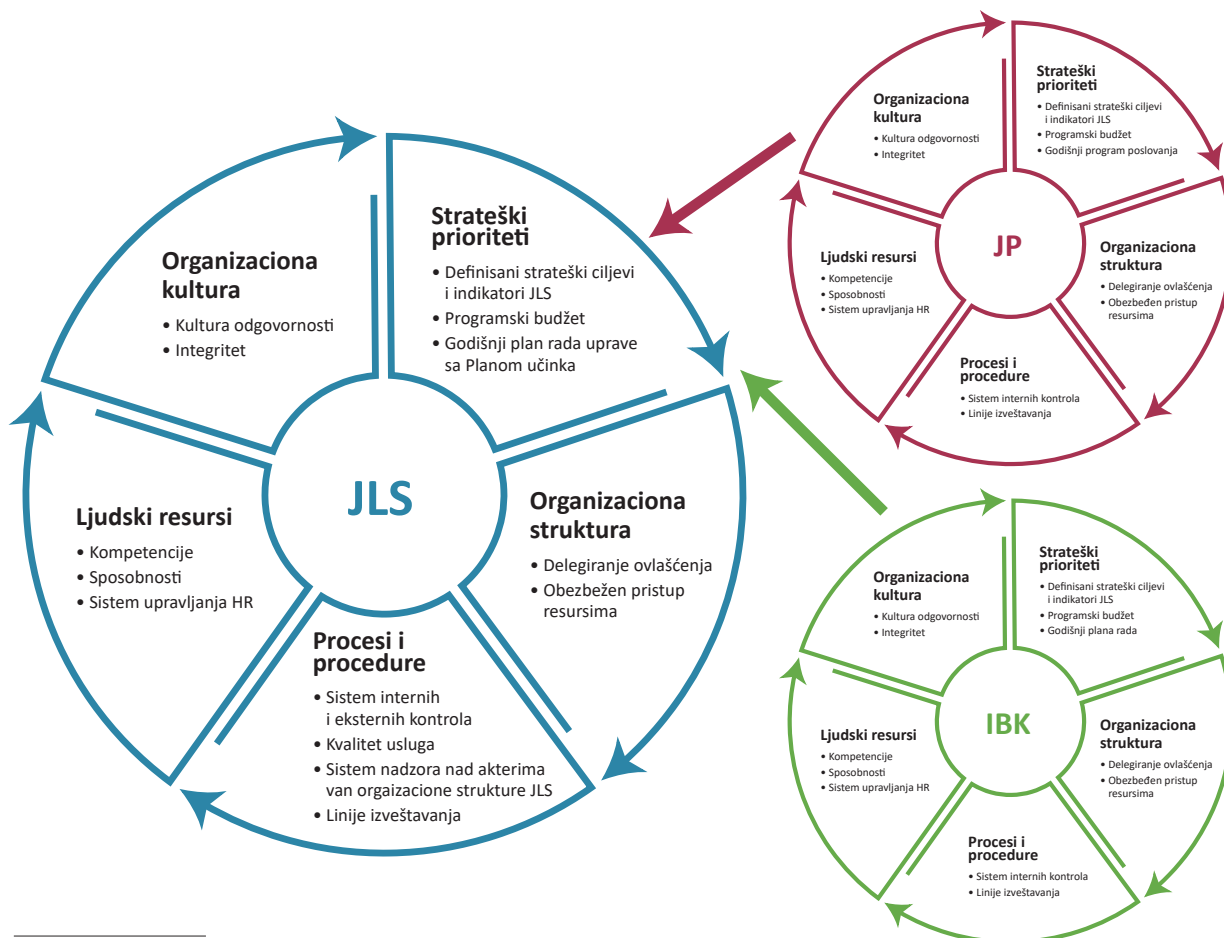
Organizaciona kultura
• Kultura odgovornosti
• Integritet

Strateški prioriteti
• Definisani strateški ciljevi i indikatori JLS
• Programski budžet
• Godišnji plan rada uprave sa Planom učinka

JLS

Ljudski resursi
• Kompetencije
• Sposobnosti
• Sistem upravljanja HR

Organizaciona struktura
• Delegiranje ovlašćenja
• Obezbežen pristup resursima

Procesi i procedure
• Sistem internih i eksternih kontrola
• Kvalitet usluga
• Sistem nadzora nad akterima van orgaizacione strukture JLS
• Linije izveštavanja

Organizaciona kultura
• Kultura odgovornosti
• Integritet

Strateški prioriteti
• Definisani strateški ciljevi i indikatori JLS
• Programski budžet
• Godišnji program poslovanja

JP

Ljudski resursi
• Kompetencije
• Sposobnosti
• Sistem upravljanja HR

Organizaciona struktura
• Delegiranje ovlašćenja
• Obezbeđen pristup resursima

Procesi i procedure
• Sistem internih kontrola
• Linije izveštavanja

Organizaciona kultura
• Kultura odgovornosti
• Integritet

Strateški prioriteti
• Definisani strateški ciljevi i indikatori JLS
• Programski budžet
• Godišnji plana rada

IBK

Ljudski resursi
• Kompetencije
• Sposobnosti
• Sistem upravljanja HR

Organizaciona struktura
• Delegiranje ovlašćenja
• Obezbeđen pristup resursima

Procesi i procedure
• Sistem internih kontrola
• Linije izveštavanja